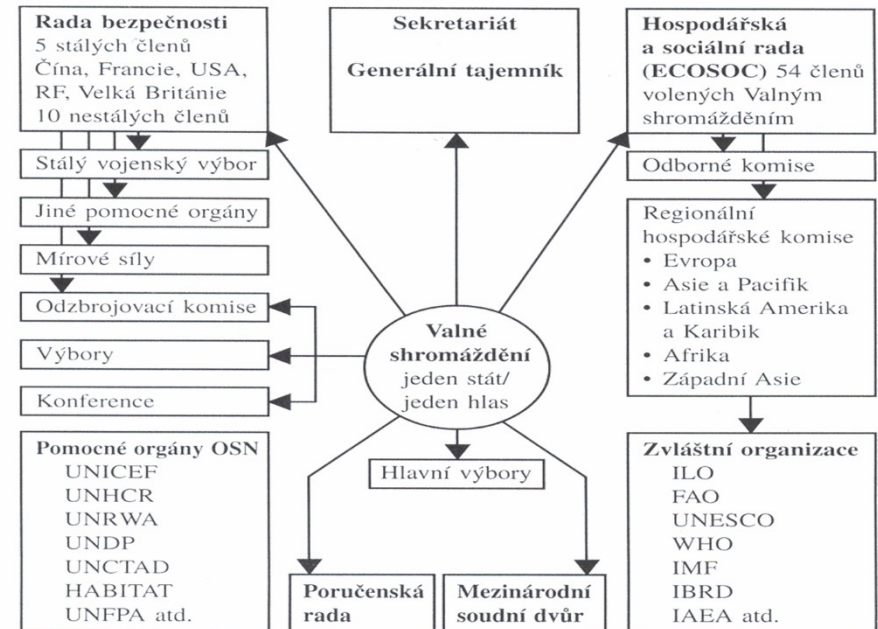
Rada bezpečnosti
5 stálých členů
Čína, Francie, USA, RF, Velká Británie
10 nestálých členů

Sekretariát

Generální tajemník

Hospodářská a sociální rada (ECOSOC) 54 členů volených Valným shromážděním

Stálý vojenský výbor

Jiné pomocné orgány

Mírové síly

Odzbrojovací komise

Výbory

Konference

Odborné komise

Regionální hospodářské komise
• Evropa
• Asie a Pacifik
• Latinská Amerika a Karibik
• Afrika
• Západní Asie

Valné shromáždění
jeden stát/ jeden hlas

Pomocné orgány OSN
UNICEF
UNHCR
UNRWA
UNDP
UNCTAD
HABITAT
UNFPA atd.

Hlavní výbory

Zvláštní organizace
ILO
FAO
UNESCO
WHO
IMF
IBRD
IAEA atd.

Poručenská rada

Mezinárodní soudní dvůr